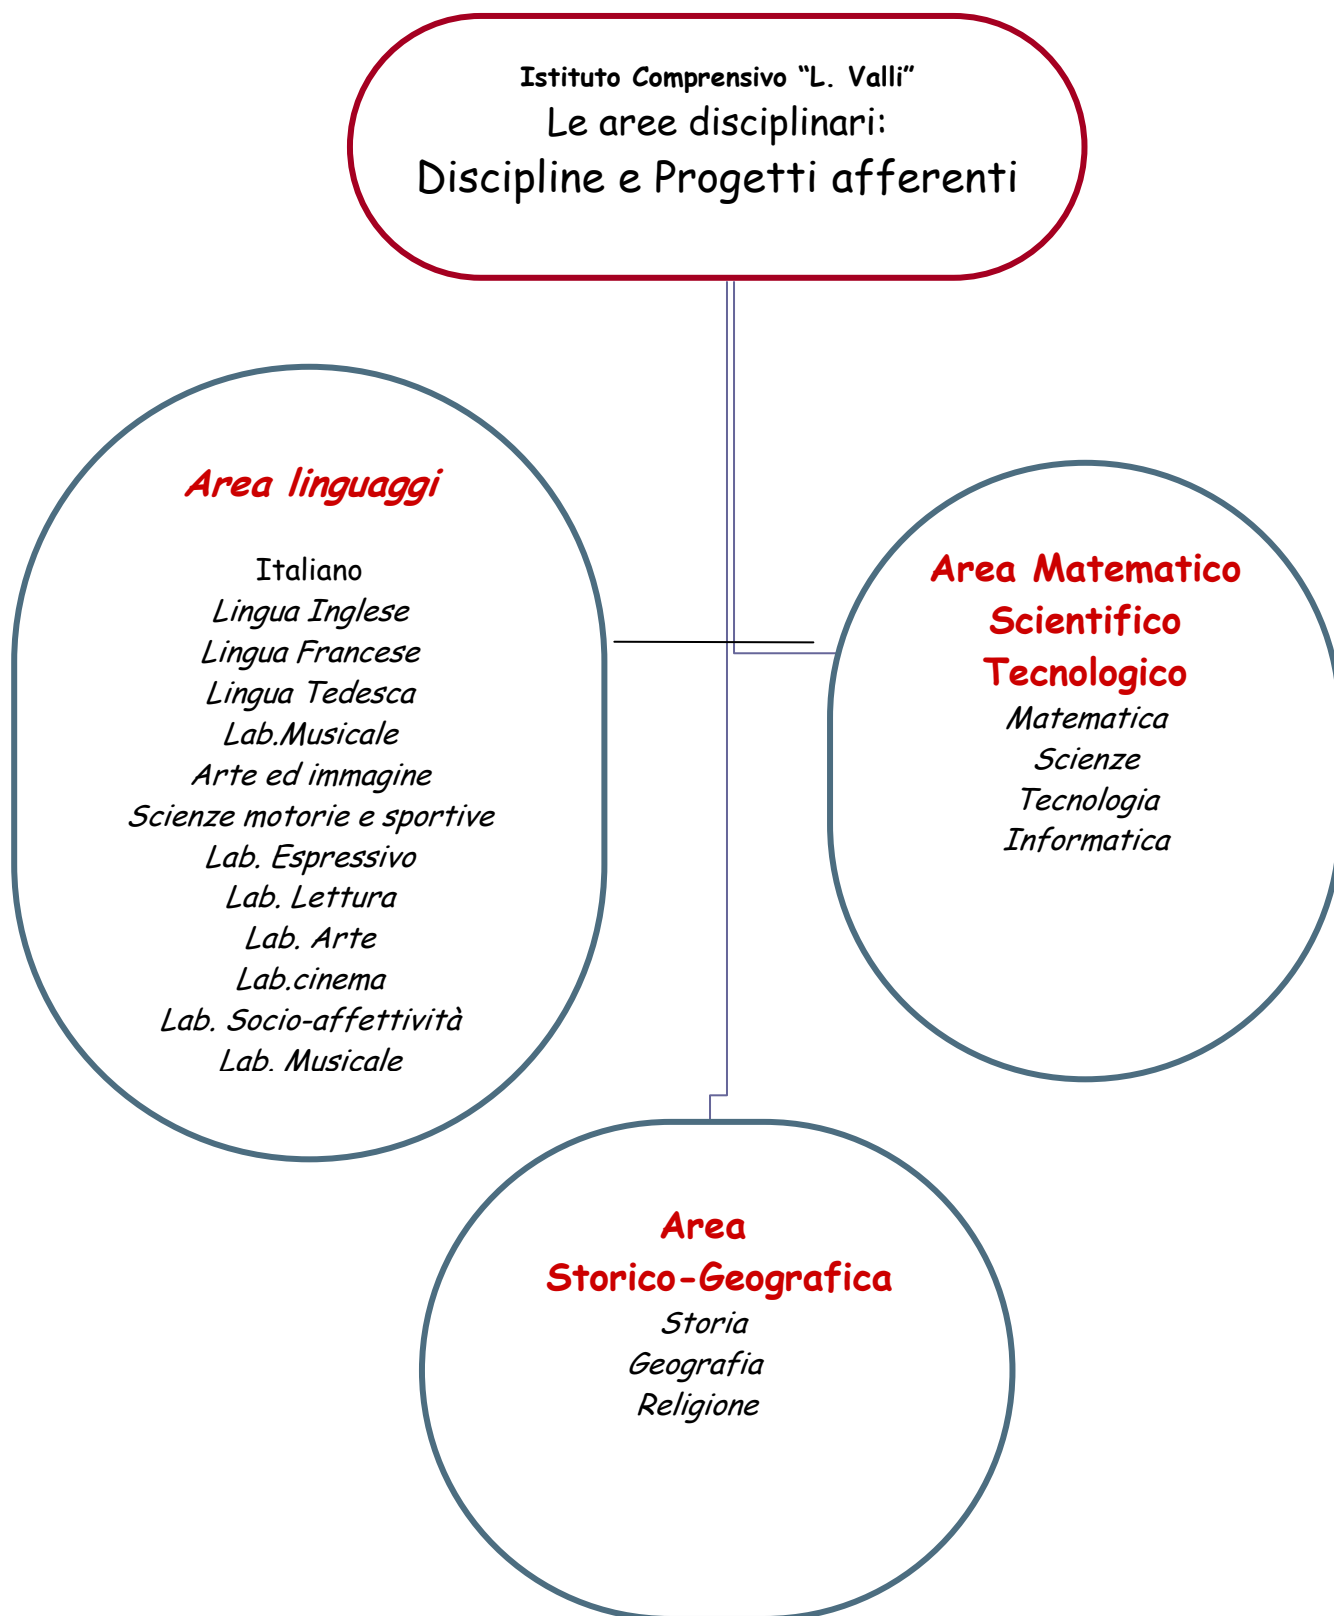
Istituto Comprensivo "L. Valli"
Le aree disciplinari:
Discipline e Progetti afferenti

Area linguaggi

Italiano
Lingua Inglese
Lingua Francese
Lingua Tedesca
Lab.Musicale
Arte ed immagine
Scienze motorie e sportive
Lab. Espressivo
Lab. Lettura
Lab. Arte
Lab.cinema
Lab. Socio-affettività
Lab. Musicale

Area Matematico Scientifico Tecnologico
Matematica
Scienze
Tecnologia
Informatica

Area Storico-Geografica
Storia
Geografia
Religione